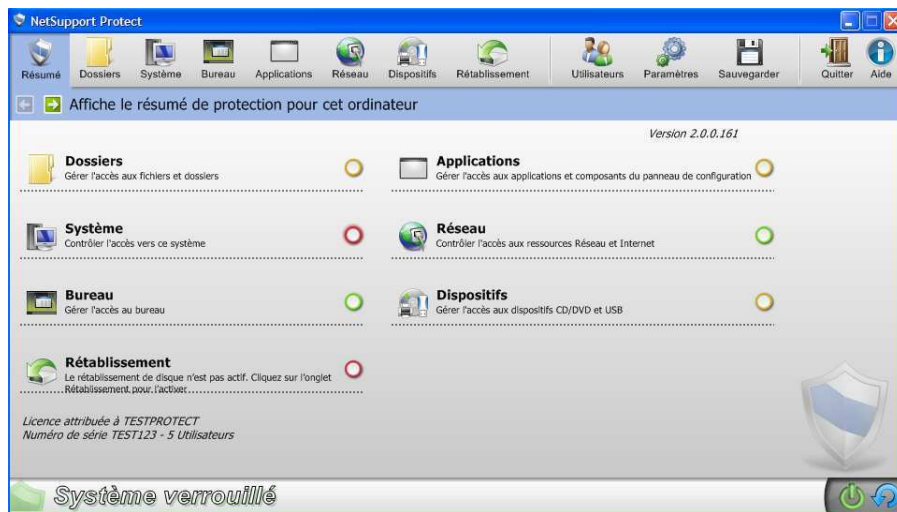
NetSupport Protect

Résumé Dossiers Système Bureau Applications Réseau Dispositifs Rétablissement Utilisateurs Paramètres Sauvegarder Quitter Aide

Affiche le résumé de protection pour cet ordinateur

Version 2.0.0.161

Dossiers
Gérer l'accès aux fichiers et dossiers

Applications
Gérer l'accès aux applications et composants du panneau de configuration

Système
Contrôler l'accès vers ce système

Réseau
Contrôler l'accès aux ressources Réseau et Internet

Bureau
Gérer l'accès au bureau

Dispositifs
Gérer l'accès aux dispositifs CD/DVD et USB

Rétablissement
Le rétablissement de disque n'est pas actif. Cliquez sur l'onglet Rétablissement pour l'activer.

Licence attribuée à TESTPROTECT
Numéro de série TEST123 - 5 Utilisateurs

Système verrouillé